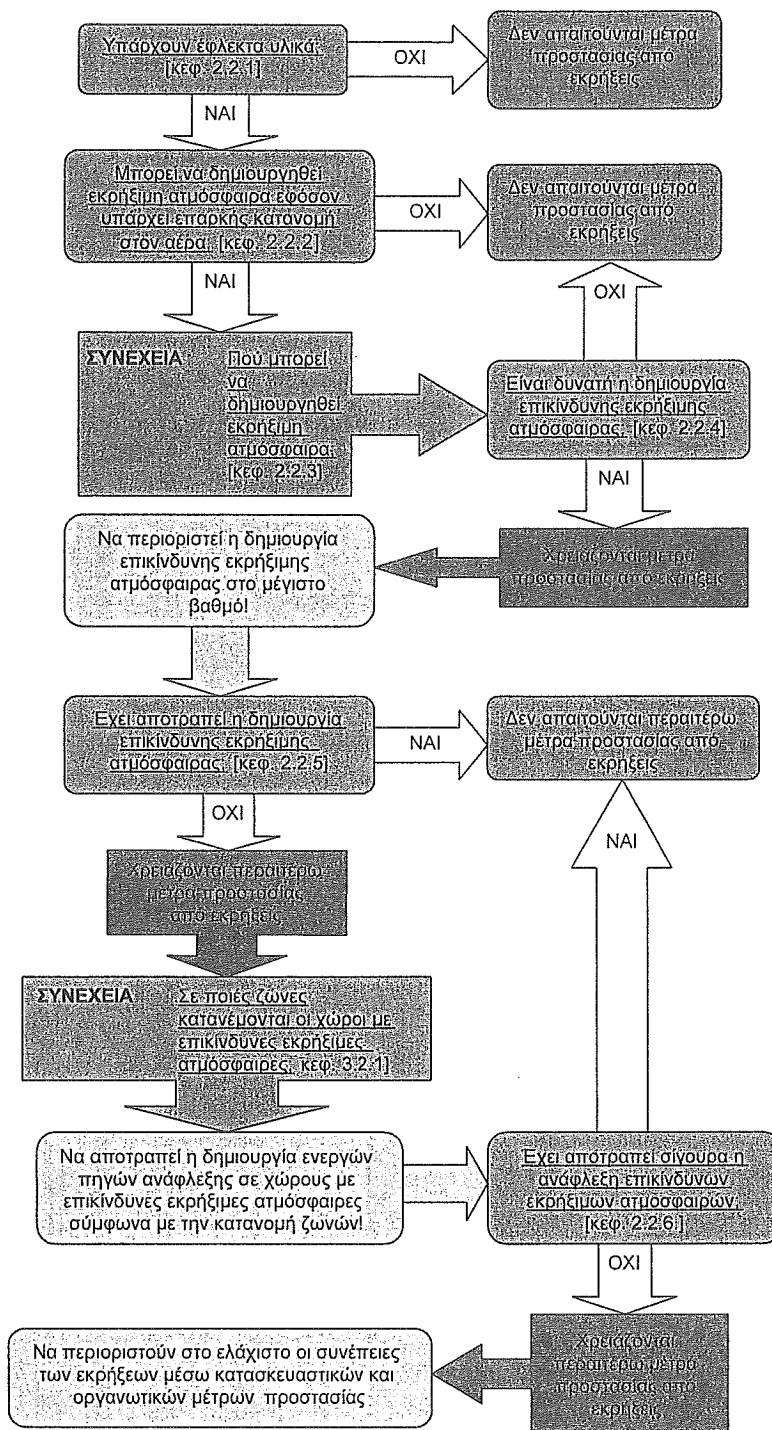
Υπάρχουν εύφλεκτα υλικά; [κεφ. 2.2.1]

ΟΧΙ

Δεν απαιτούνται μέτρα προστασίας από εκρήξεις

ΝΑΙ

Μπορεί να δημιουργηθεί εκρήξιμη ατμόσφαιρα εφόσον υπάρχει επαρκής κατανομή στον αέρα; [κεφ. 2.2.2]

ΟΧΙ

Δεν απαιτούνται μέτρα προστασίας από εκρήξεις

ΝΑΙ

ΟΧΙ

ΣΥΝΕΧΕΙΑ Πού μπορεί να δημιουργηθεί εκρήξιμη ατμόσφαιρα; [κεφ. 2.2.3]

Είναι δυνατή η δημιουργία επικίνδυνης εκρήξιμης ατμόσφαιρας; [κεφ. 2.2.4]

ΝΑΙ

Να περιοριστεί η δημιουργία επικίνδυνης εκρήξιμης ατμόσφαιρας στο μέγιστο βαθμό!

Χρειάζονται μέτρα προστασίας από εκρήξεις

Έχει αποτραπεί η δημιουργία επικίνδυνης εκρήξιμης ατμόσφαιρας; [κεφ. 2.2.5]

ΝΑΙ

Δεν απαιτούνται περαιτέρω μέτρα προστασίας από εκρήξεις

ΟΧΙ

ΝΑΙ

Χρειάζονται περαιτέρω μέτρα προστασίας από εκρήξεις

ΣΥΝΕΧΕΙΑ Σε ποιές ζώνες κατανέμονται οι χώροι με επικίνδυνες εκρήξιμες ατμόσφαιρες; κεφ. 3.2.1]

Να αποτραπεί η δημιουργία ενεργών πηγών ανάφλεξης σε χώρους με επικίνδυνες εκρήξιμες ατμόσφαιρες σύμφωνα με την κατανομή ζωνών!

Έχει αποτραπεί σίγουρα η ανάφλεξη επικίνδυνων εκρήξιμων ατμόσφαιρών; [κεφ. 2.2.6.]

ΟΧΙ

Να περιοριστούν στο ελάχιστο οι συνέπειες των εκρήξεων μέσω κατασκευαστικών και οργανωτικών μέτρων προστασίας

Χρειάζονται περαιτέρω μέτρα προστασίας από εκρήξεις